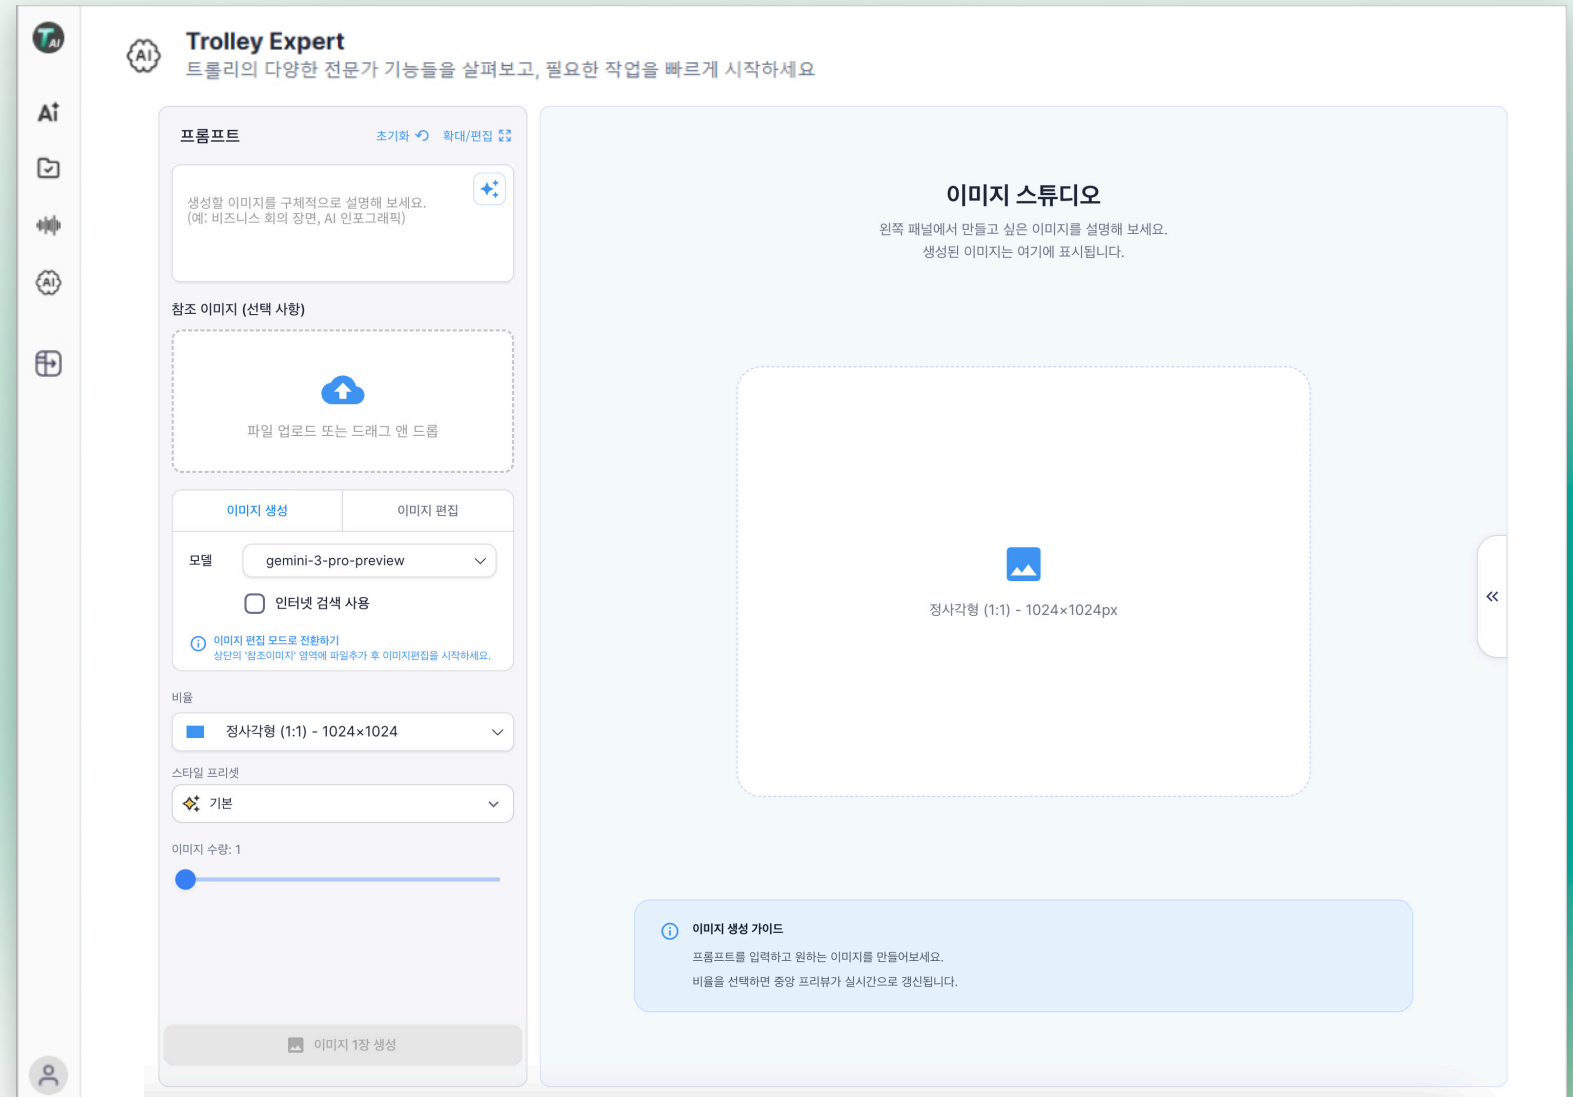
AI

Trolley Expert
트롤리의 다양한 전문가 기능들을 살펴보고, 필요한 작업을 빠르게 시작하세요

프롬프트 초기화 확대/편집

생성할 이미지를 구체적으로 설명해 보세요.
(예: 비즈니스 회의 장면, AI 인포그래픽)

참조 이미지 (선택 사항)

파일 업로드 또는 드래그 앤 드롭

| 이미지 생성 | 이미지 편집 |
|---|---|

모델 gemini-3-pro-preview

인터넷 검색 사용

이미지 편집 모드로 전환하기
상단의 '참조이미지' 영역에 파일추가 후 이미지편집을 시작하세요.

비율
정사각형 (1:1) - 1024×1024

스타일 프리셋
기본

이미지 수량: 1

이미지 1장 생성

이미지 스튜디오
왼쪽 패널에서 만들고 싶은 이미지를 설명해 보세요.
생성된 이미지는 여기에 표시됩니다.

정사각형 (1:1) - 1024×1024px

«

이미지 생성 가이드
프롬프트를 입력하고 원하는 이미지를 만들어보세요.
비율을 선택하면 중앙 프리뷰가 실시간으로 갱신됩니다.